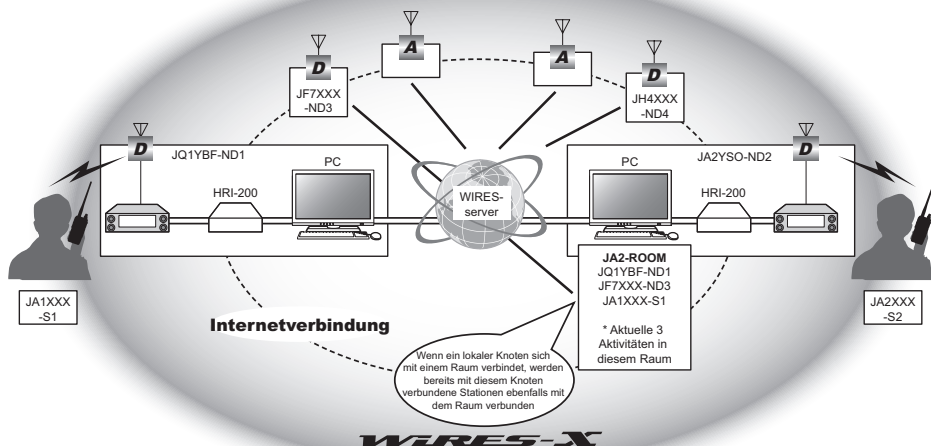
D
JF7XXX
-ND3

A

A

D
JH4XXX
-ND4

D
JQ1YBF-ND1

PC

HRI-200

WIRES-
server

JA2YSO-ND2

PC

D

HRI-200

JA1XXX
-S1

JA2XXX
-S2

JA2-ROOM
JQ1YBF-ND1
JF7XXX-ND3
JA1XXX-S1

* Aktuelle 3 Aktivitäten in diesem Raum

Internetverbindung

Wenn ein lokaler Knoten sich mit einem Raum verbindet, werden bereits mit diesem Knoten verbundene Stationen ebenfalls mit dem Raum verbunden

WIRES-X